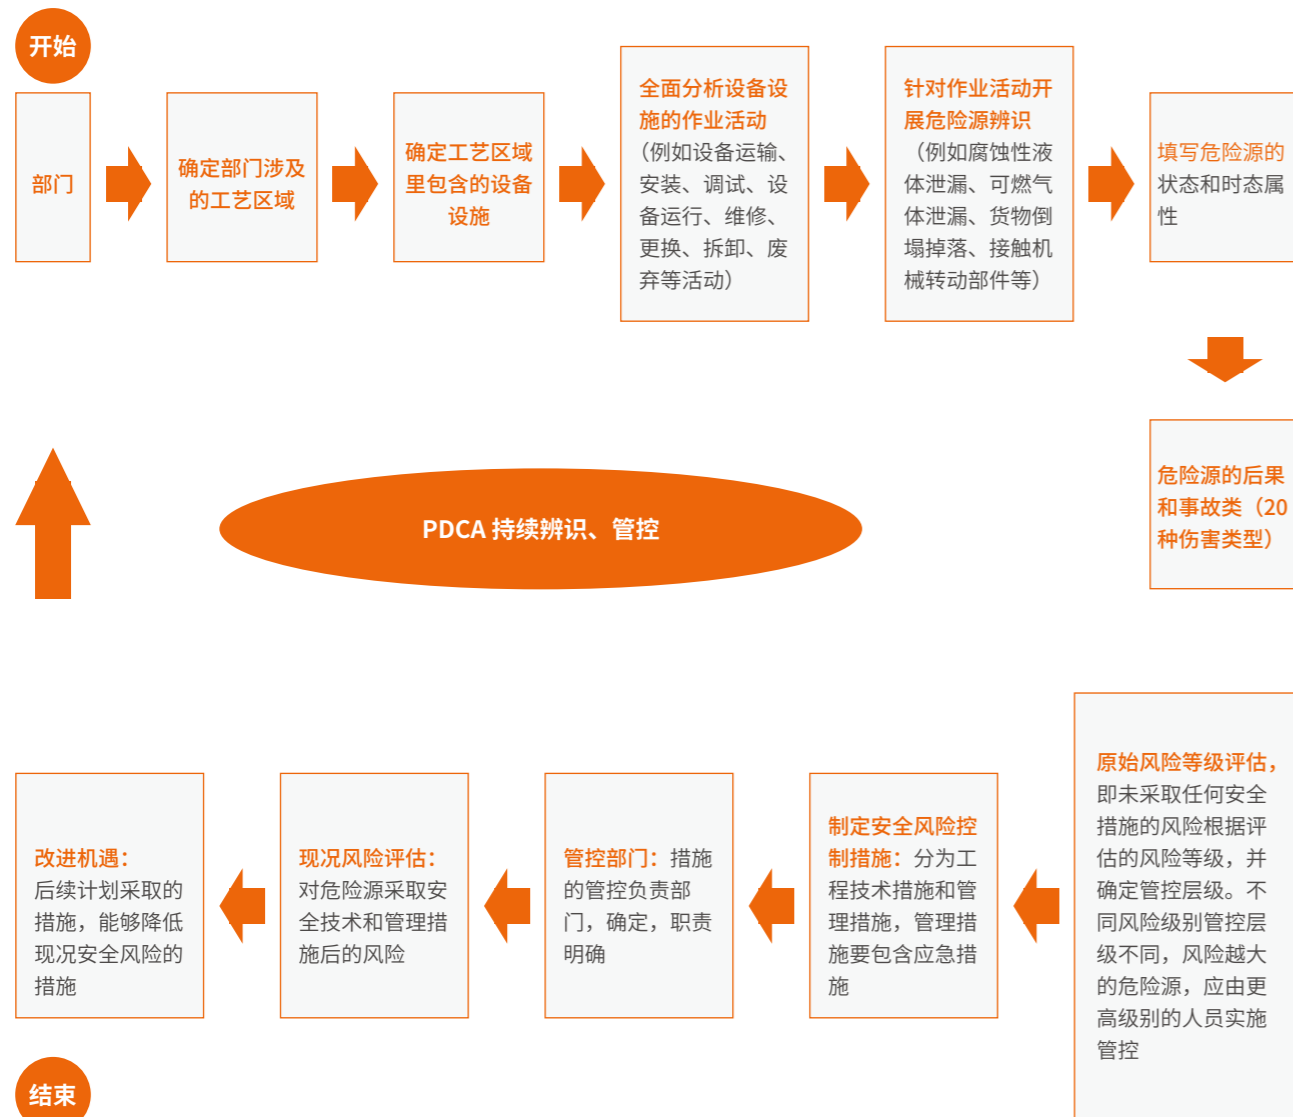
开始

部门

确定部门涉及的工艺区域

确定工艺区域里包含的设备设施

全面分析设备设施的作业活动（例如设备运输、安装、调试、设备运行、维修、更换、拆卸、废弃等活动）

针对作业活动开展危险源辨识（例如腐蚀性液体泄漏、可燃气体泄漏、货物倒塌掉落、接触机械转动部件等）

填写危险源的状态和时态属性

危险源的后果和事故类（20种伤害类型）

PDCA 持续辨识、管控

原始风险等级评估，即未采取任何安全措施的风险根据评估的风险等级，并确定管控层级。不同风险级别管控层级不同，风险越大的危险源，应由更高级别的人员实施管控

制定安全风险控制措施：分为工程技术措施和管理措施，管理措施要包含应急措施

管控部门：措施的管控负责部门，确定，职责明确

现况风险评估：对危险源采取安全技术和管理措施后的风险

改进机遇：后续计划采取的措施，能够降低现况安全风险的措施

结束